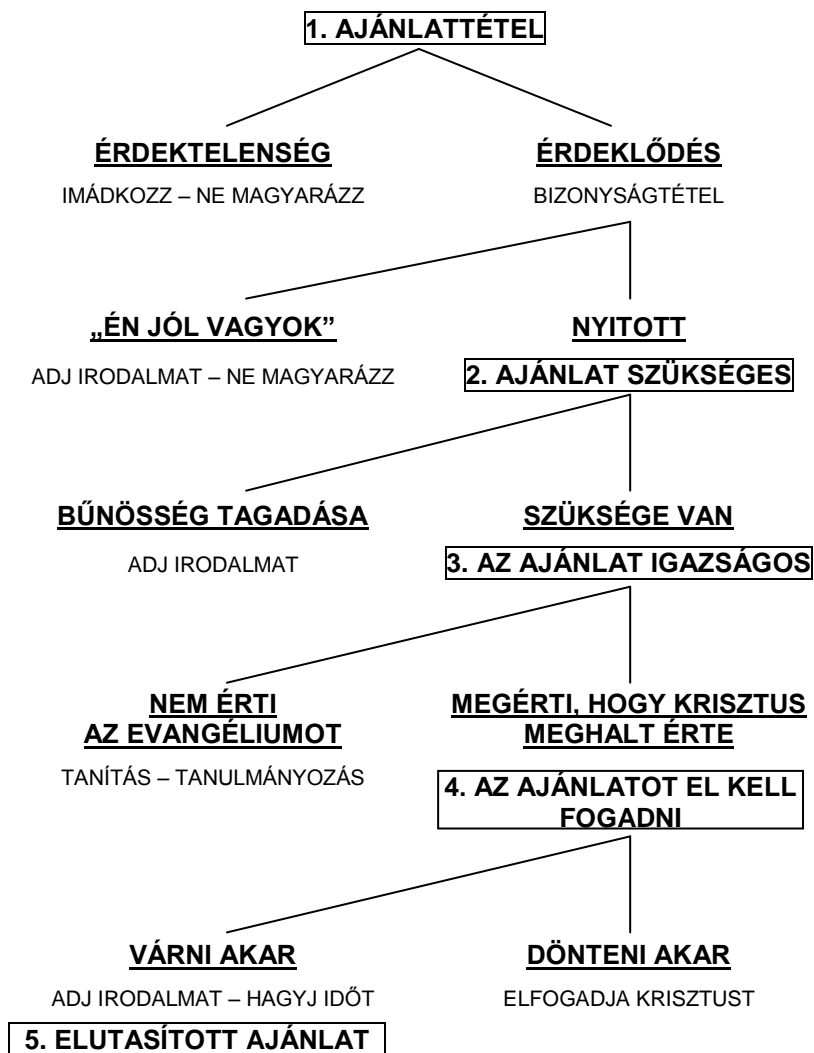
1. AJÁNLATTÉTEL

ÉRDEKTELENSÉG

IMÁDKOZZ – NE MAGYARÁZZ

ÉRDEKLŐDÉS

BIZONYSÁGTÉTEL

„ÉN JÓL VAGYOK"

ADJ IRODALMAT – NE MAGYARÁZZ

NYITOTT

2. AJÁNLAT SZÜKSÉGES

BŰNÖSSÉG TAGADÁSA

ADJ IRODALMAT

SZÜKSÉGE VAN

3. AZ AJÁNLAT IGAZSÁGOS

NEM ÉRTI AZ EVANGÉLIUMOT

TANÍTÁS – TANULMÁNYOZÁS

MEGÉRTI, HOGY KRISZTUS MEGHALT ÉRTE

4. AZ AJÁNLATOT EL KELL FOGADNI

VÁRNI AKAR

ADJ IRODALMAT – HAGYJ IDŐT

DÖNTENI AKAR

ELFOGADJA KRISZTUST

5. ELUTASÍTOTT AJÁNLAT